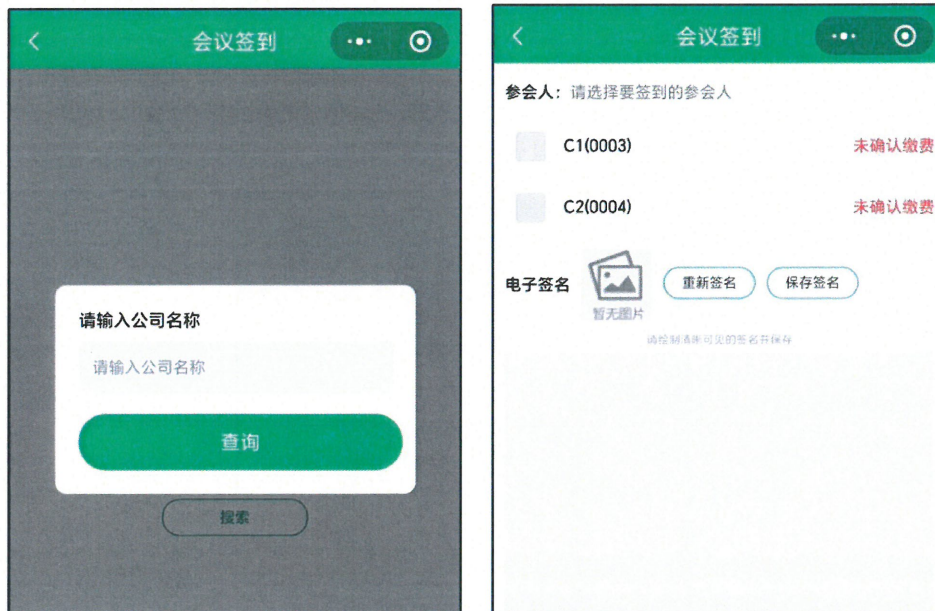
会议签到

请输入公司名称

请输入公司名称

查询

搜索

会议签到

参会人：请选择要签到的参会人

C1(0003) 未确认缴费

C2(0004) 未确认缴费

电子签名

暂无图片

重新签名

保存签名

请绘制清晰可见的签名并保存